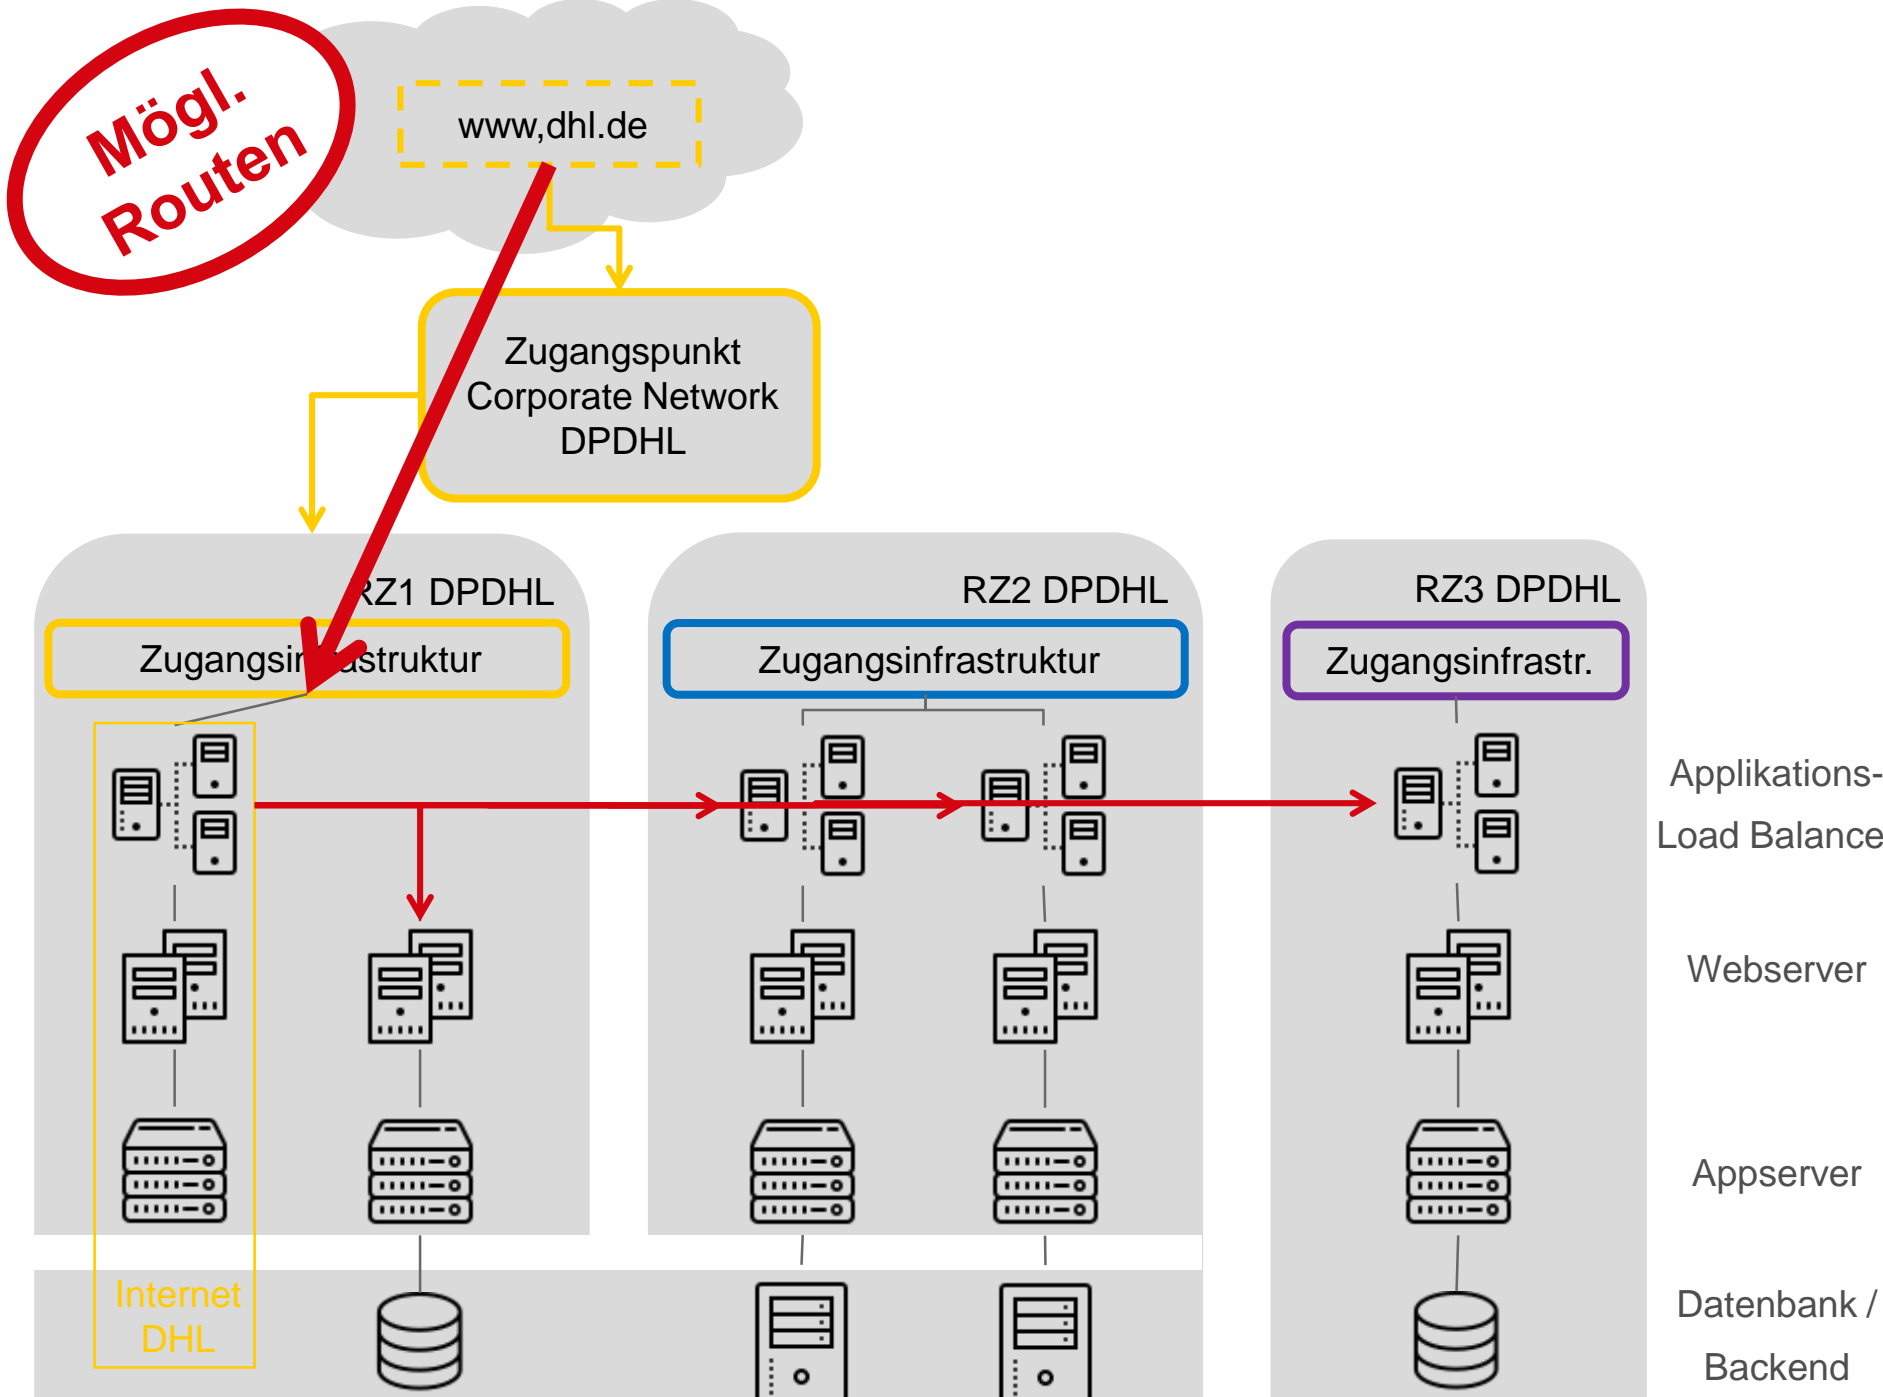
Mögl. Routen

www,dhl.de

Zugangspunkt Corporate Network DPDHL

RZ1 DPDHL

Zugangsin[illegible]astruktur

RZ2 DPDHL

Zugangsinfrastruktur

RZ3 DPDHL

Zugangsinfrastr.

Applikations-Load Balance

Webserver

Appserver

Datenbank / Backend

Internet DHL